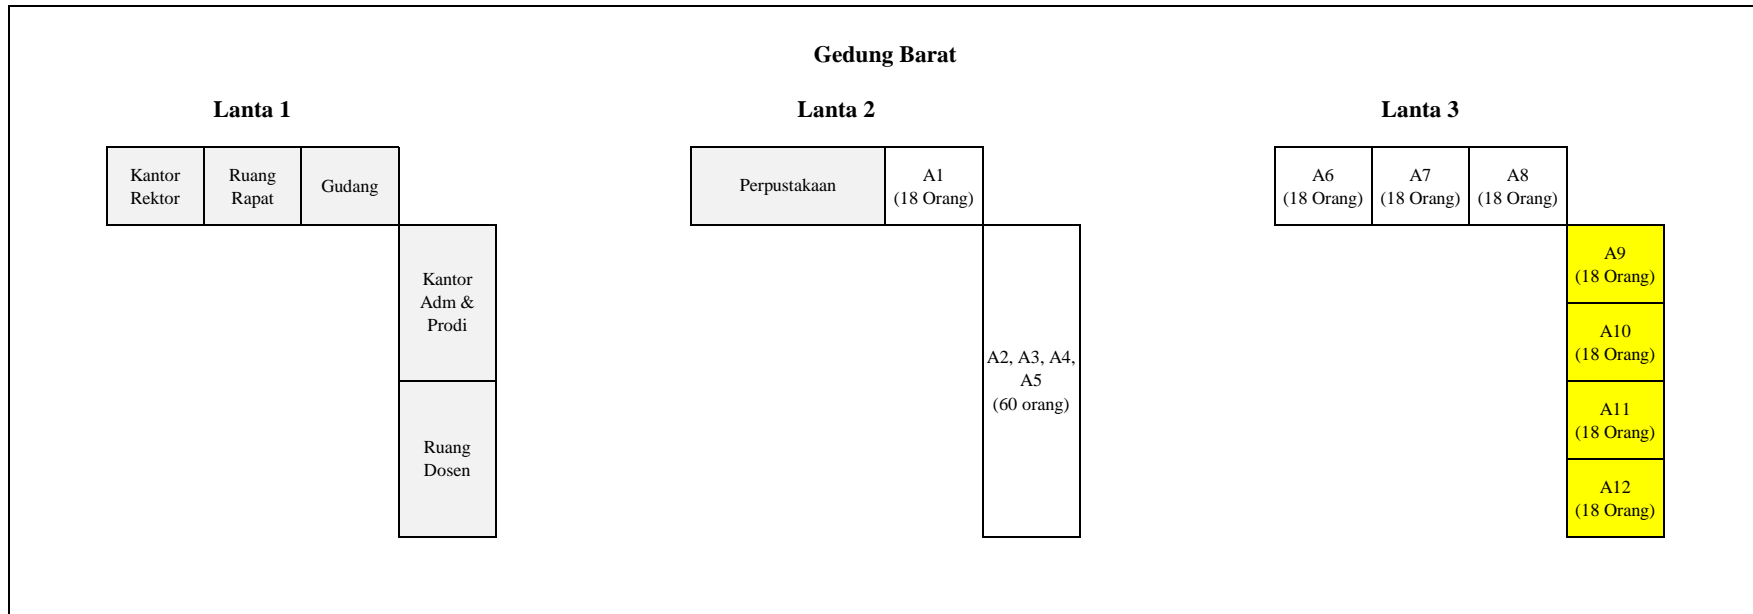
Gedung Barat

Lanta 1

Kantor Rektor

Ruang Rapat

Gudang

Kantor Adm & Prodi

Ruang Dosen

Lanta 2

Perpustakaan

A1 (18 Orang)

A2, A3, A4, A5 (60 orang)

Lanta 3

A6 (18 Orang)

A7 (18 Orang)

A8 (18 Orang)

A9 (18 Orang)

A10 (18 Orang)

A11 (18 Orang)

A12 (18 Orang)